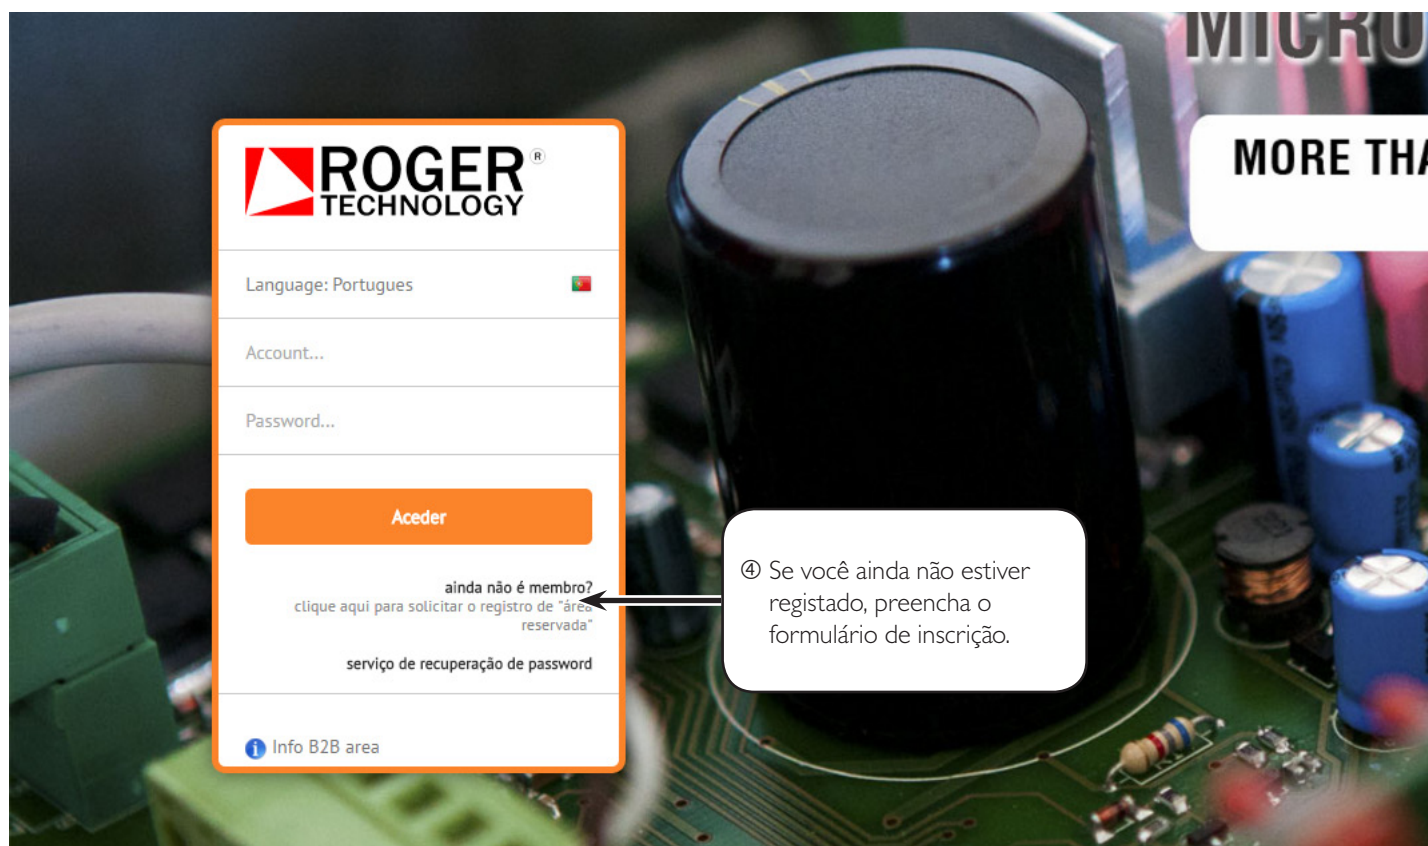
MICRO

MORE THA

ROGER® TECHNOLOGY

Language: Portugues

Account...

Password...

Aceder

ainda não é membro?
clique aqui para solicitar o registro de "área reservada"

serviço de recuperação de password

Info B2B area

④ Se você ainda não estiver registado, preencha o formulário de inscrição.